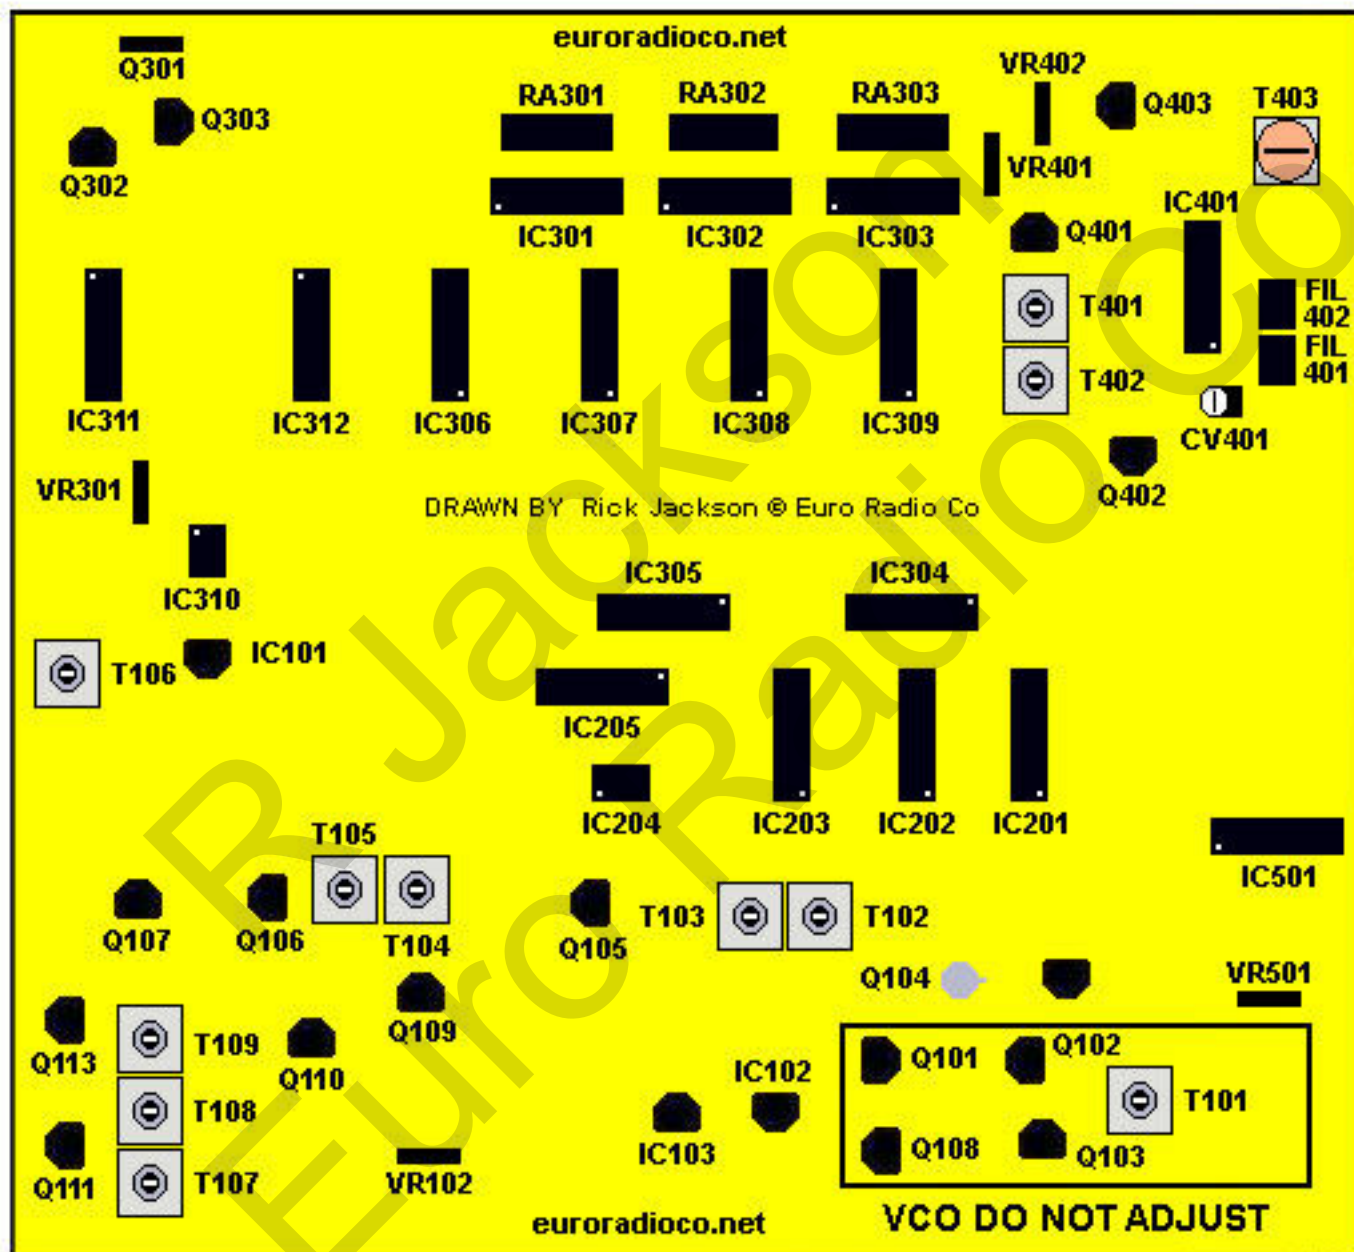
euroradioco.net

Q301
Q303
Q302
RA301
RA302
RA303
VR402
Q403
T403
VR401
IC301
IC302
IC303
Q401
IC401
T401
FIL 402
FIL 401
T402
IC311
IC312
IC306
IC307
IC308
IC309
CV401
VR301
Q402
DRAWN BY Rick Jackson © Euro Radio Co
IC310
IC305
IC304
T106
IC101
IC205
IC204
IC203
IC202
IC201
T105
IC501
Q107
Q106
T104
Q105
T103
T102
Q104
VR501
Q113
T109
Q110
Q109
Q101
Q102
T101
IC102
T108
IC103
Q108
Q103
Q111
T107
VR102

euroradioco.net
VCO DO NOT ADJUST

R Jackson
Euro Radio Co